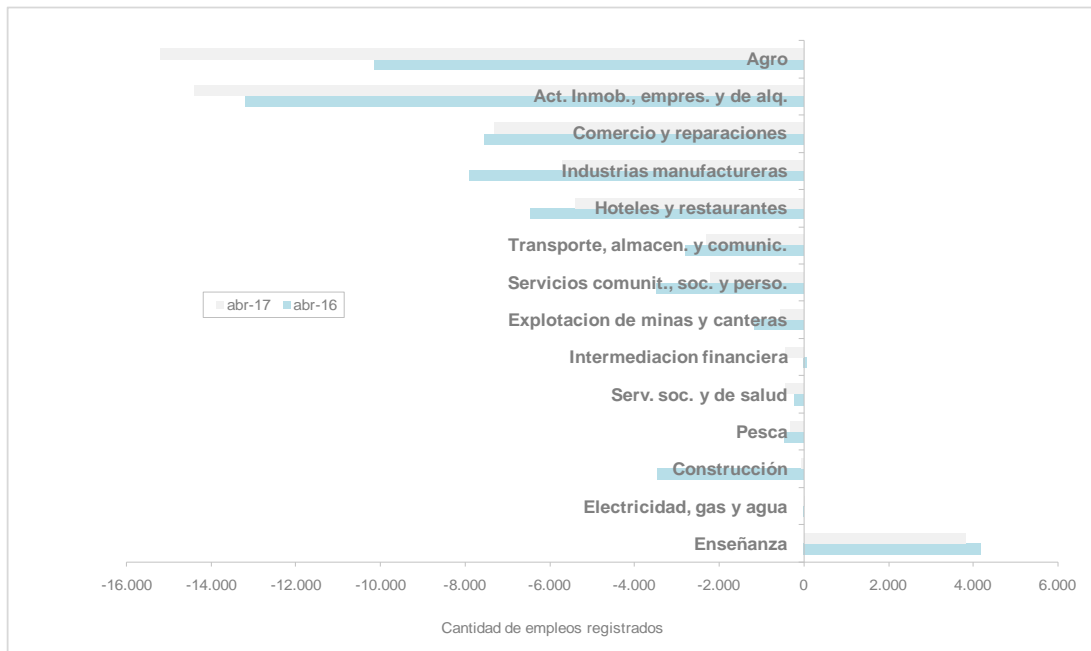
Agro
Act. Inmob., empres. y de alq.
Comercio y reparaciones
Industrias manufactureras
Hoteles y restaurantes
Transporte, almacen. y comunic.
Servicios comunit., soc. y perso.
Explotacion de minas y canteras
Intermediacion financiera
Serv. soc. y de salud
Pesca
Construcción
Electricidad, gas y agua
Enseñanza

abr-17 abr-16

-16.000 -14.000 -12.000 -10.000 -8.000 -6.000 -4.000 -2.000 0 2.000 4.000 6.000

Cantidad de empleos registrados